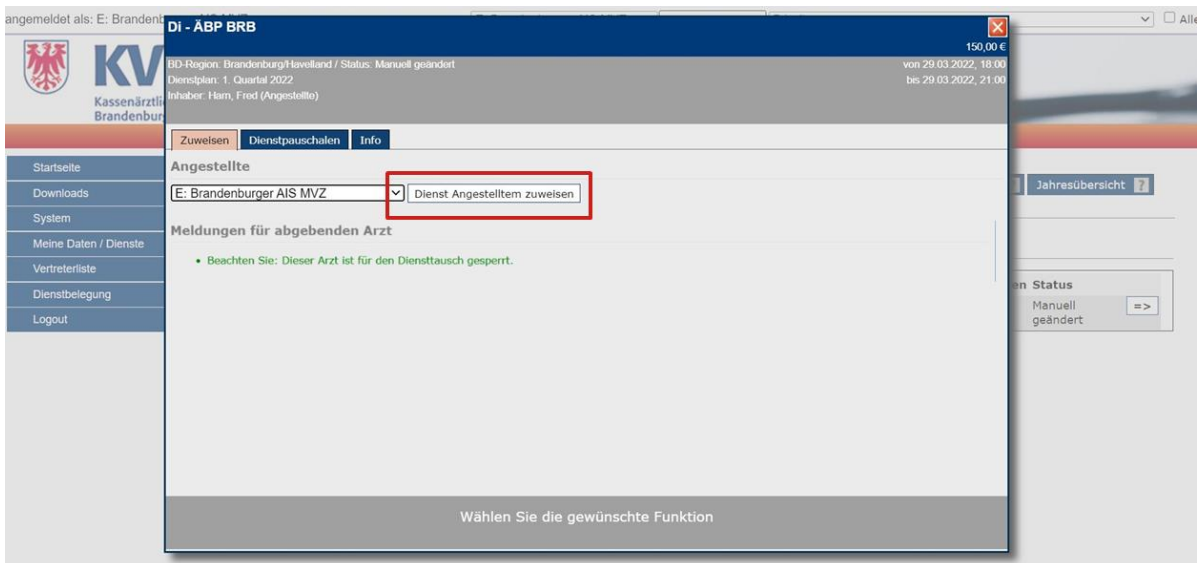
angemeldet als: E: Brandenb

Alle

KV

Kassenärztli

Brandenbur

Startseite

Downloads

System

Meine Daten / Dienste

Vertreterliste

Dienstbelegung

Logout

Jahresübersicht ?

en Status

Manuell geändert

=>

Di - ÄBP BRB

150,00 €

BD-Region: Brandenburg/Havelland / Status: Manuell geändert

Dienstplan: 1. Quartal 2022

Inhaber: Harn, Fred (Angestellte)

von 29.03.2022, 18:00

bis 29.03.2022, 21:00

Zuweisen | Dienstpauschalen | Info

Angestellte

E: Brandenburger AIS MVZ

Dienst Angestelltem zuweisen

Meldungen für abgebenden Arzt

• Beachten Sie: Dieser Arzt ist für den Diensttausch gesperrt.

Wählen Sie die gewünschte Funktion